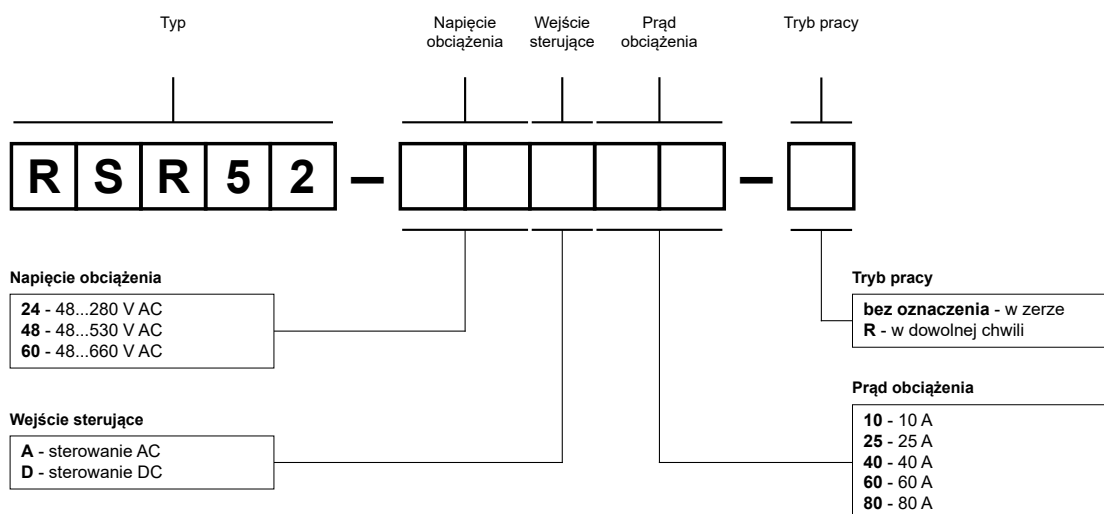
Typ

Napięcie obciążenia

Wejście sterujące

Prąd obciążenia

Tryb pracy

R S R 5 2 – – 

Napięcie obciążenia

**24** - 48...280 V AC
**48** - 48...530 V AC
**60** - 48...660 V AC

Wejście sterujące

**A** - sterowanie AC
**D** - sterowanie DC

Tryb pracy

**bez oznaczenia** - w zerze
**R** - w dowolnej chwili

Prąd obciążenia

**10** - 10 A
**25** - 25 A
**40** - 40 A
**60** - 60 A
**80** - 80 A